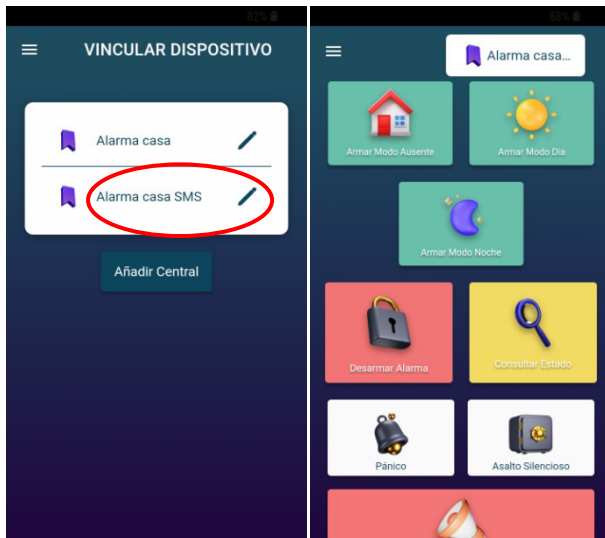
82%

VINCULAR DISPOSITIVO

Alarma casa

Alarma casa SMS

Añadir Central

88%

Alarma casa...

Armar Modo Ausente

Armar Modo Día

Armar Modo Noche

Desarmar Alarma

Consultar Estado

Pánico

Asalto Silencioso